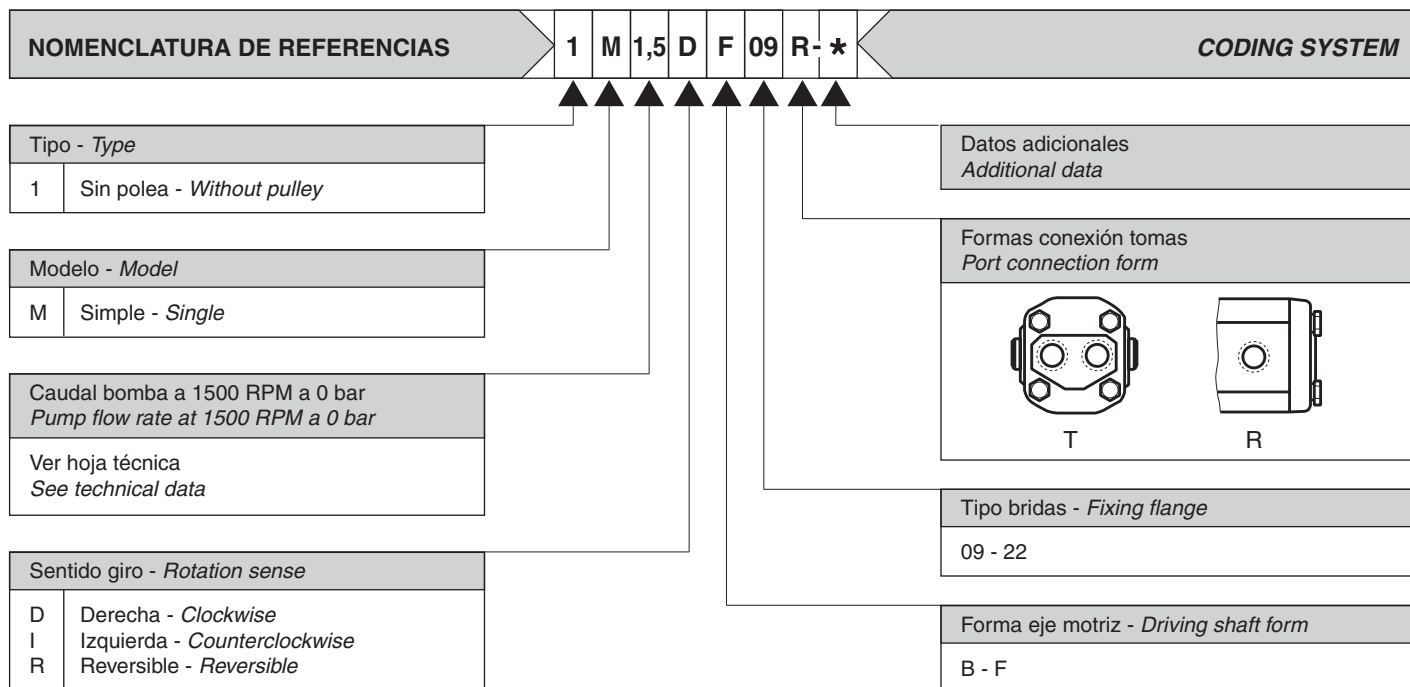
NOMENCLATURA DE REFERENCIAS

| 1 | M | 1,5 | D | F | 09 | R- | * |
|---|---|---|---|---|---|---|---|

CODING SYSTEM

Tipo - *Type*

| 1 | Sin polea - *Without pulley* |
|---|---|

Modelo - *Model*

| M | Simple - *Single* |
|---|---|

Caudal bomba a 1500 RPM a 0 bar
*Pump flow rate at 1500 RPM a 0 bar*

Ver hoja técnica
*See technical data*

Sentido giro - *Rotation sense*

| D | Derecha - *Clockwise* |
|---|---|
| I | Izquierda - *Counterclockwise* |
| R | Reversible - *Reversible* |

Datos adicionales
*Additional data*

Formas conexión tomas
*Port connection form*

T R

Tipo bridas - *Fixing flange*

09 - 22

Forma eje motriz - *Driving shaft form*

B - F